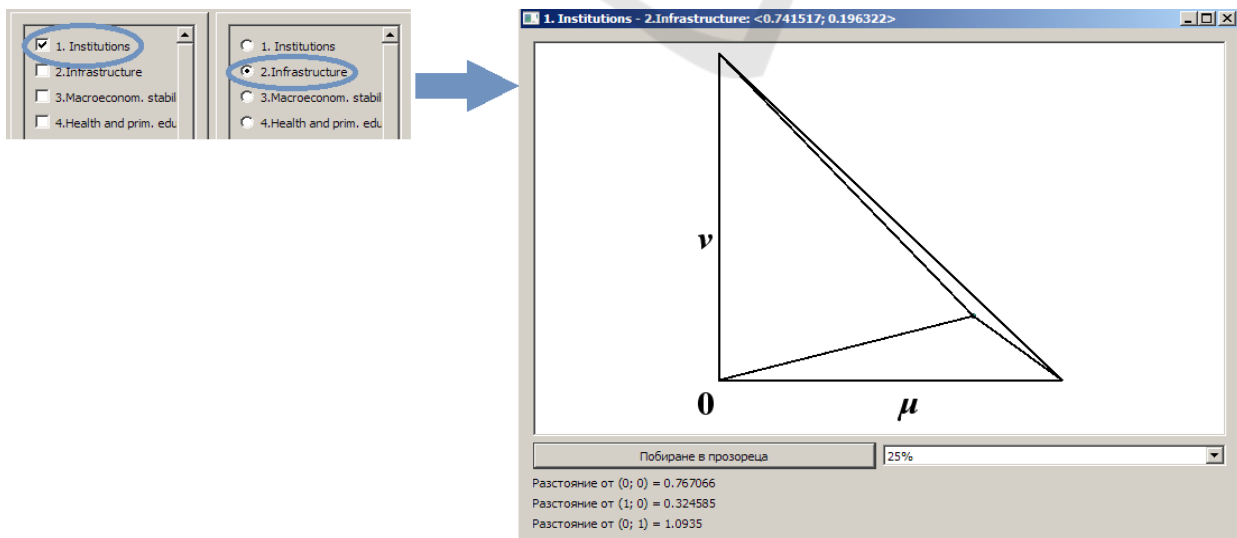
1. Institutions
2.Infrastructure
3.Macroeconom. stabil
4.Health and prim. edu

1. Institutions
2.Infrastructure
3.Macroeconom. stabil
4.Health and prim. edu

1. Institutions - 2.Infrastructure: <0.741517; 0.196322>

$\nu$

0

$\mu$

Побиране в прозореца

25%

Разстояние от (0; 0) = 0.767066

Разстояние от (1; 0) = 0.324585

Разстояние от (0; 1) = 1.0935